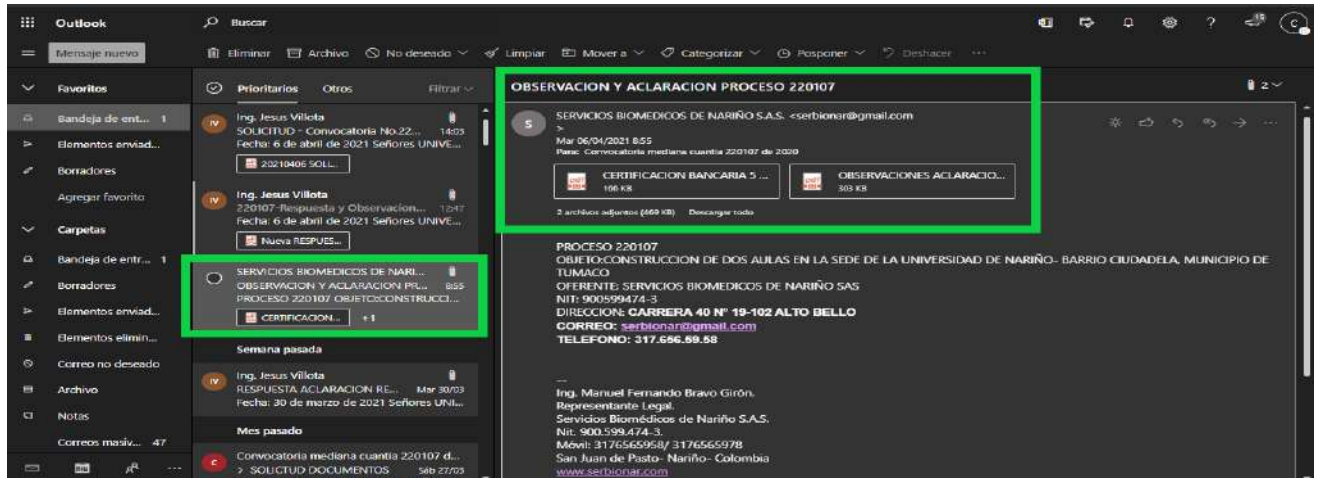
Outlook
Buscar
Mensaje nuevo
Eliminar Archivo No deseado Limpiar Mover a Categorizar Posponer Deshacer ···

Favoritos
Bandeja de ent... 1
Elementos enviad...
Borradores
Agregar favorito
Carpetas
Bandeja de entr... 1
Borradores
Elementos enviad...
Elementos elimin...
Correo no deseado
Archivo
Notas
Correos masiv... 47

Prioritarios Otros Filtrar

Ing. Jesus Villota
SOLICITUD - Convocatoria No.22... 14:03
Fecha: 6 de abril de 2021 Señores UNIVE...
20210406 SOLI...

Ing. Jesus Villota
220107-Respuesta y Observacion... 12:47
Fecha: 6 de abril de 2021 Señores UNIVE...
Nueva RESPUES...

SERVICIOS BIOMEDICOS DE NARI...
OBSERVACION Y ACLARACION PR... 8:55
PROCESO 220107 OBJETO:CONSTRUCCI...
CERTIFICACION... +1

Semana pasada
Ing. Jesus Villota
RESPUESTA ACLARACION RE... Mar 30/03
Fecha: 30 de marzo de 2021 Señores UNI...

Mes pasado
Convocatoria mediana cuantia 220107 d...
> SOLICTUD DOCUMENTOS Sáb 27/03

OBSERVACION Y ACLARACION PROCESO 220107
2

SERVICIOS BIOMEDICOS DE NARIÑO S.A.S. <serbionar@gmail.com
>
Mar 06/04/2021 8:55
Para: Convocatoria mediana cuantia 220107 de 2020

CERTIFICACION BANCARIA 5 ...
106 KB
OBSERVACIONES ACLARACIO...
303 KB
2 archivos adjuntos (469 KB) Descargar todo

PROCESO 220107
OBJETO:CONSTRUCCION DE DOS AULAS EN LA SEDE DE LA UNIVERSIDAD DE NARIÑO- BARRIO CIUDADELA, MUNICIPIO DE TUMACO
OFERENTE: SERVICIOS BIOMEDICOS DE NARIÑO SAS
NIT: 900599474-3
DIRECCION: CARRERA 40 Nº 19-102 ALTO BELLO
CORREO: serbionar@gmail.com
TELEFONO: 317.656.59.58

--
Ing. Manuel Fernando Bravo Girón.
Representante Legal.
Servicios Biomédicos de Nariño S.A.S.
Nit. 900.599.474-3.
Movil: 3176565958/ 3176565978
San Juan de Pasto- Nariño- Colombia
www.serbionar.com